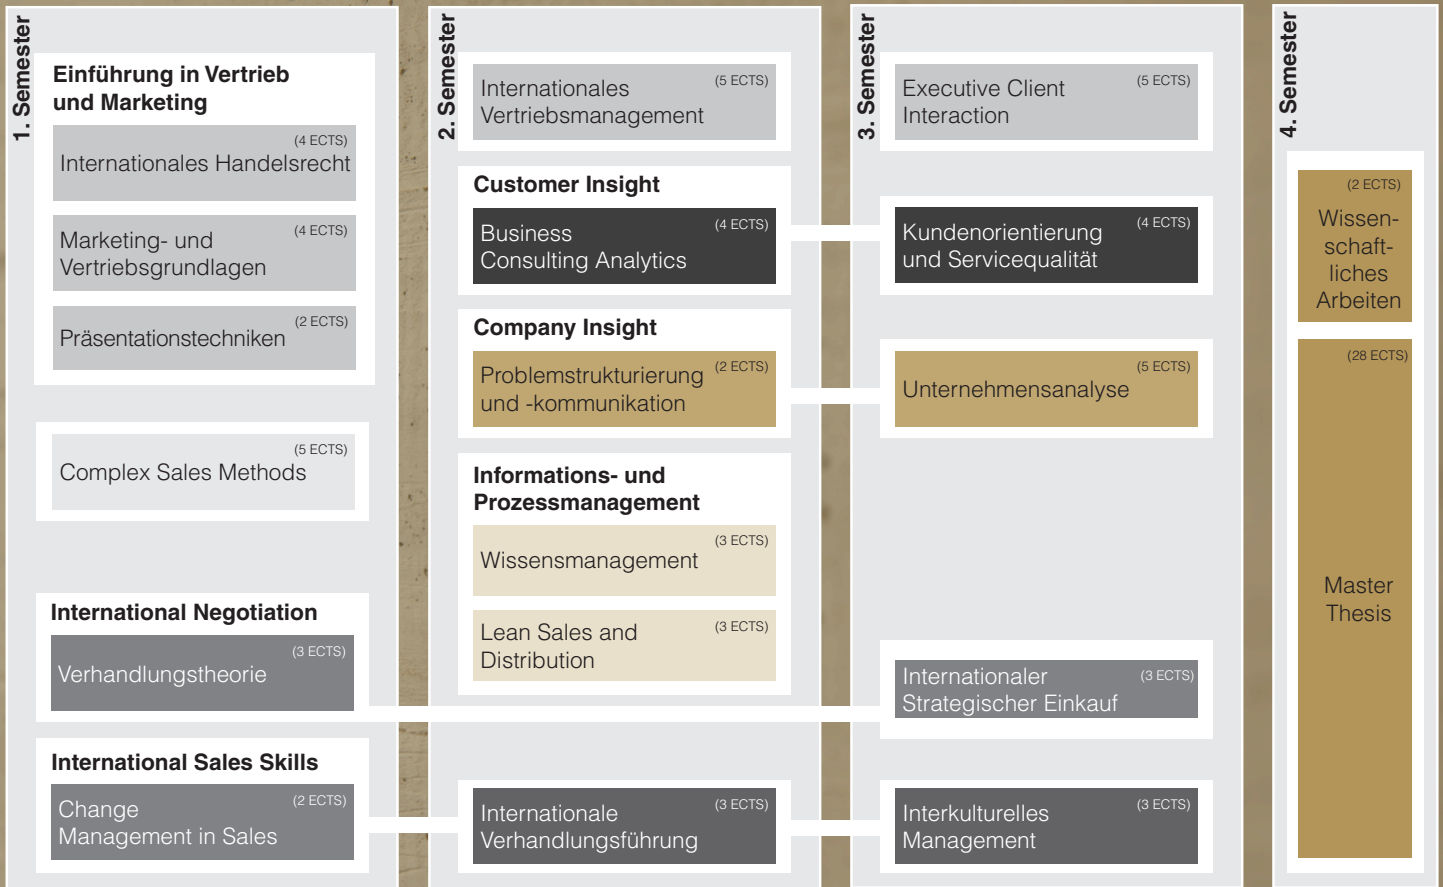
1. Semester

Einführung in Vertrieb und Marketing

(4 ECTS)
Internationales Handelsrecht

(4 ECTS)
Marketing- und Vertriebsgrundlagen

(2 ECTS)
Präsentationstechniken

(5 ECTS)
Complex Sales Methods

International Negotiation

(3 ECTS)
Verhandlungstheorie

International Sales Skills

(2 ECTS)
Change Management in Sales

2. Semester

(5 ECTS)
Internationales Vertriebsmanagement

Customer Insight

(4 ECTS)
Business Consulting Analytics

Company Insight

(2 ECTS)
Problemstrukturierung und -kommunikation

Informations- und Prozessmanagement

(3 ECTS)
Wissensmanagement

(3 ECTS)
Lean Sales and Distribution

(3 ECTS)
Internationale Verhandlungsführung

3. Semester

(5 ECTS)
Executive Client Interaction

(4 ECTS)
Kundenorientierung und Servicequalität

(5 ECTS)
Unternehmensanalyse

(3 ECTS)
Internationaler Strategischer Einkauf

(3 ECTS)
Interkulturelles Management

4. Semester

(2 ECTS)
Wissenschaftliches Arbeiten

(28 ECTS)
Master Thesis